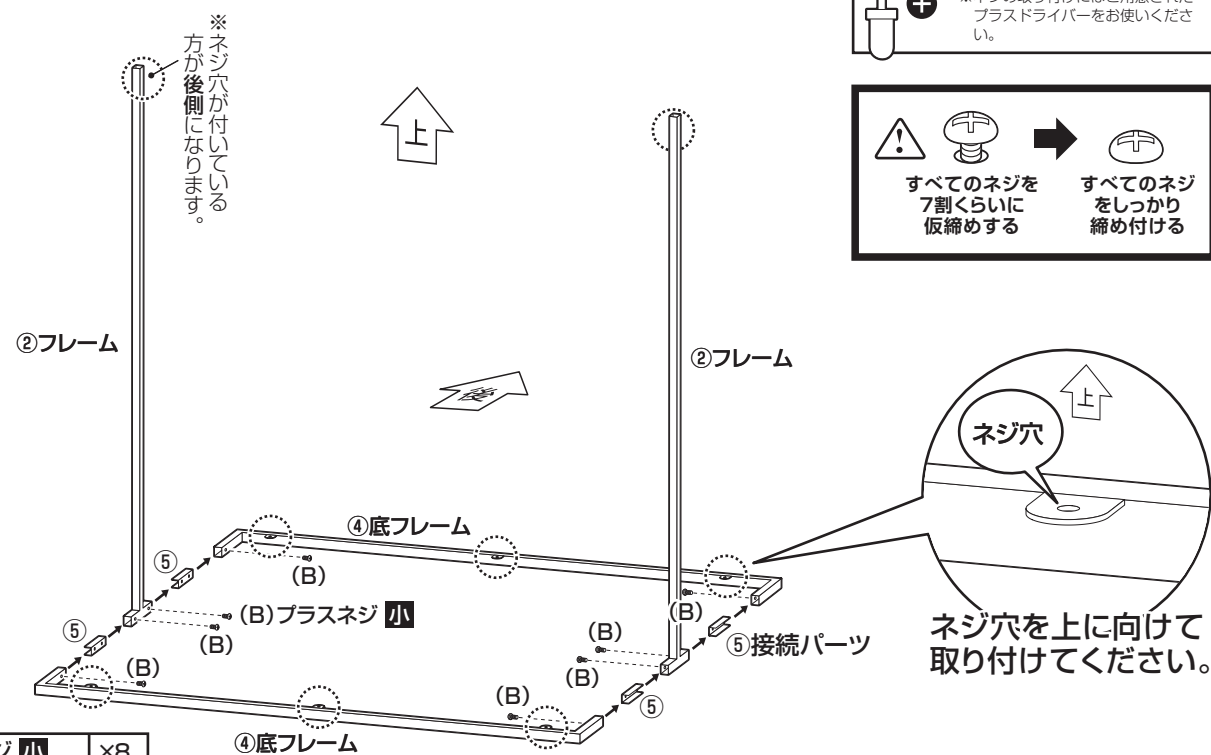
※ネジの取り付けにはご用意された プラスドライバーをお使いください。

すべてのネジを7割くらいに仮締めする

すべてのネジをしっかり締め付ける

※ネジ穴が付いている方が後側になります。

上

②フレーム

②フレーム

後

上

ネジ穴

④底フレーム

⑤

(B)

(B)プラスネジ 小

(B)

⑤

(B)

(B)

(B)

(B)

⑤接続パーツ

(B)

⑤

ネジ穴を上に向けて取り付けてください。

ジ 小 ×8

④底フレーム